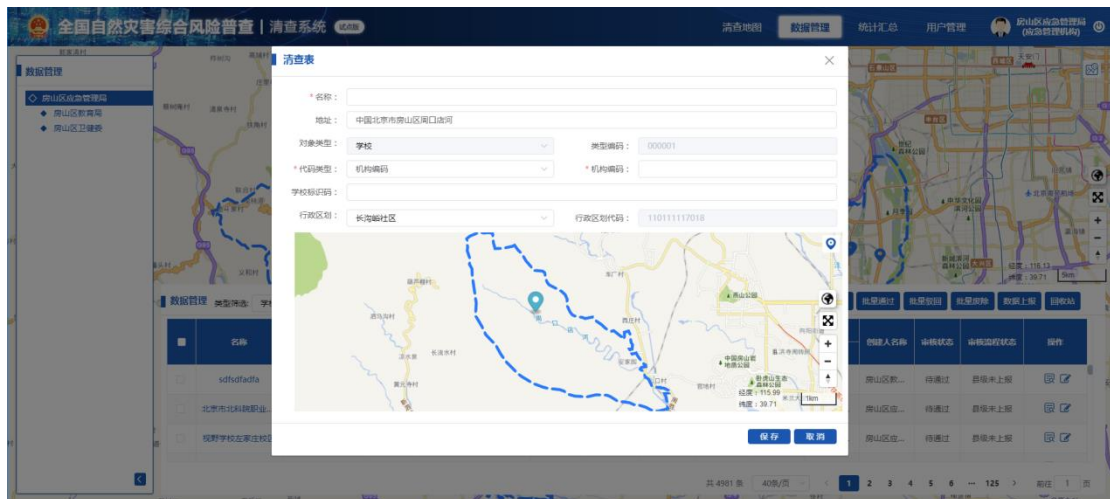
全国自然灾害综合风险普查 | 清查系统 试点版

清查地图 数据管理 统计汇总 用户管理 房山区应急管理局 (应急管理机构)

数据管理

房山区应急管理局
房山区教育局
房山区卫健委

清查表

* 名称：
地址： 中国北京市房山区周口店河
对象类型： 学校
类型编码： 000001
* 代码类型： 机构编码
* 机构编码：
学校标识码：
行政区划： 长海峪社区
行政区划代码： 110111117018

经度：115.99
纬度：39.71
1km

保存 取消

数据管理 类型筛选

名称
sdfsdfadfa
北京市北科院职业...
视野学校左家庄校区

批量通过 批量驳回 批量废除 数据上报 回收站

创建人名称 审核状态 审核流程状态 操作
房山区教... 待通过 县级未上报
房山区应... 待通过 县级未上报
房山区应... 待通过 县级未上报

共 4981 条 40条/页 1 2 3 4 5 6 ... 125 前往 1 页

经度：116.13
纬度：39.71
5km